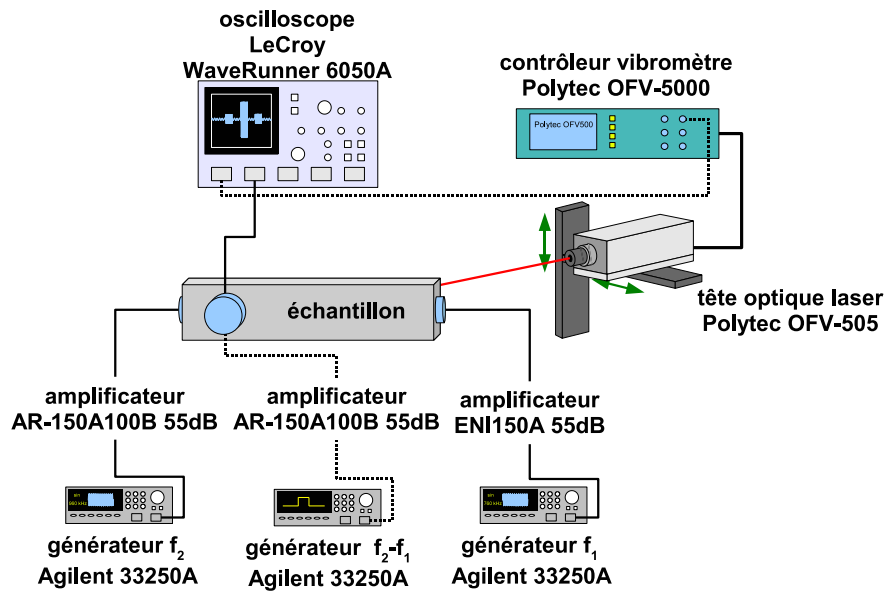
oscilloscope
LeCroy
WaveRunner 6050A

contrôleur vibromètre
Polytec OFV-5000

Polytec OFV500

échantillon

tête optique laser
Polytec OFV-505

amplificateur
AR-150A100B 55dB

amplificateur
AR-150A100B 55dB

amplificateur
ENI150A 55dB

générateur $f_2$
Agilent 33250A

générateur $f_2$-$f_1$
Agilent 33250A

générateur $f_1$
Agilent 33250A